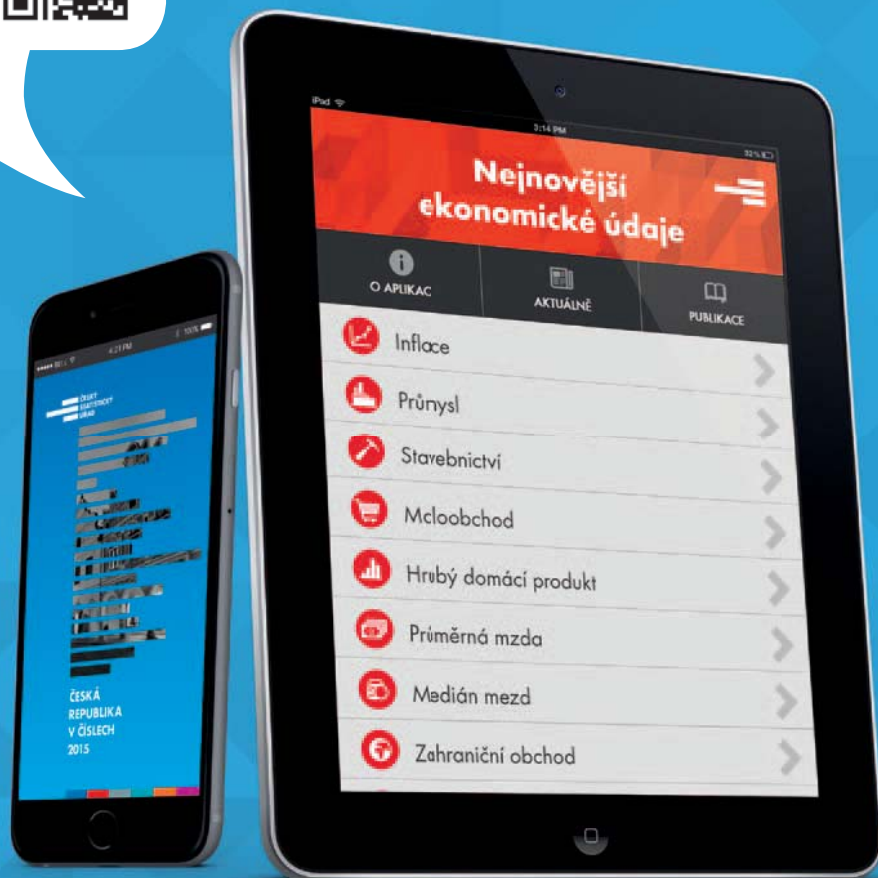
iPad
3:14 PM
Nejnovější ekonomické údaje
O APLIKACI
AKTUÁLNĚ
PUBLIKACE
Inflace
Průmysl
Stavebnictví
Maloobchod
Hrubý domácí produkt
Průměrná mzda
Medián mezd
Zahraniční obchod

4:21 PM
100%
ČESKÝ STATISTICKÝ ÚŘAD
ČESKÁ REPUBLIKA V ČÍSLECH 2015